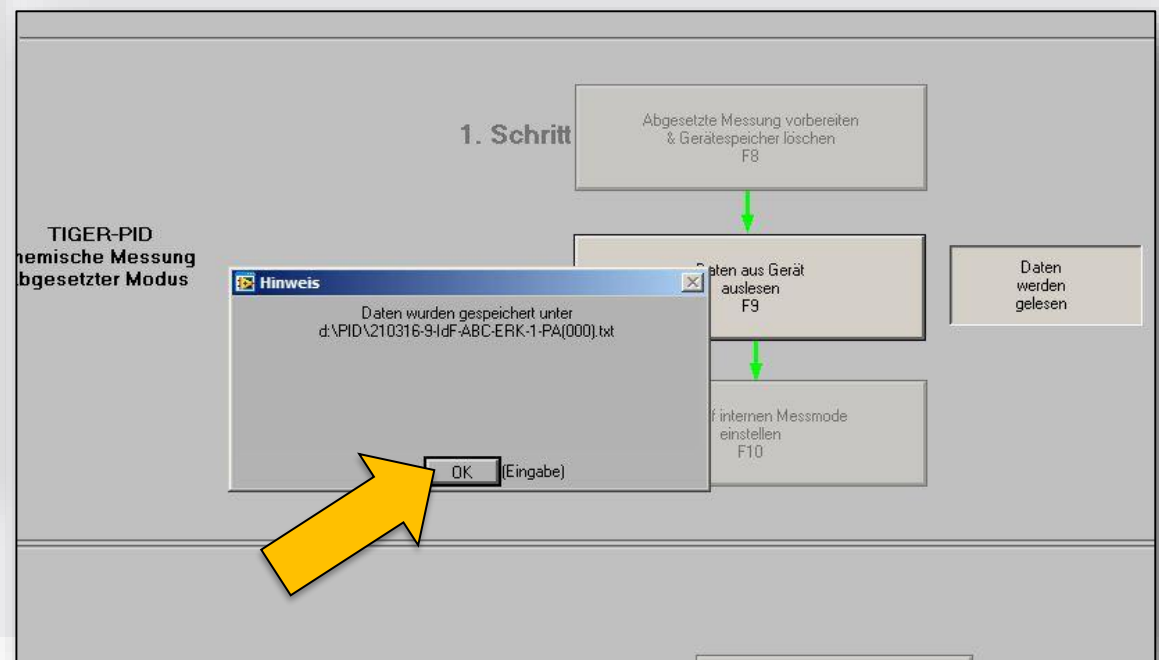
1. Schritt

Abgesetzte Messung vorbereiten & Gerätespeicher löschen F8

TIGER-PID
hemische Messung
bgesetzter Modus

Hinweis

Daten wurden gespeichert unter
d:\PID\210316-9-IdF-ABC-ERK-1-PA(000).txt

OK (Eingabe)

aten aus Gerät auslesen F9

Daten werden gelesen

f internen Messmode einstellen F10